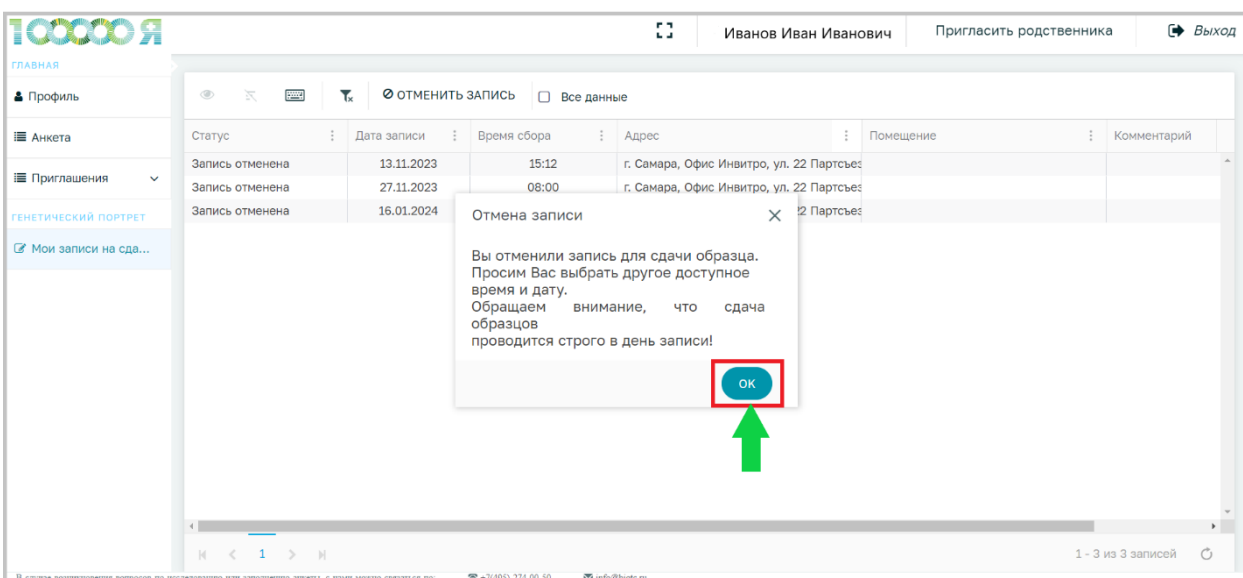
100000 Я

Иванов Иван Иванович | Пригласить родственника | Выход

ГЛАВНАЯ

Профиль

Анкета

Приглашения

ГЕНЕТИЧЕСКИЙ ПОРТРЕТ

Мои записи на сда...

ОТМЕНИТЬ ЗАПИСЬ   Все данные

| Статус | Дата записи | Время сбора | Адрес | Помещение | Комментарий |
|---|---|---|---|---|---|
| Запись отменена | 13.11.2023 | 15:12 | г. Самара, Офис Инвитро, ул. 22 Партсъез | | |
| Запись отменена | 27.11.2023 | 08:00 | г. Самара, Офис Инвитро, ул. 22 Партсъез | | |
| Запись отменена | 16.01.2024 | | 22 Партсъез | | |

Отмена записи

Вы отменили запись для сдачи образца. Просим Вас выбрать другое доступное время и дату.
Обращаем внимание, что сдача образцов проводится строго в день записи!

ОК

1

1 - 3 из 3 записей

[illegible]